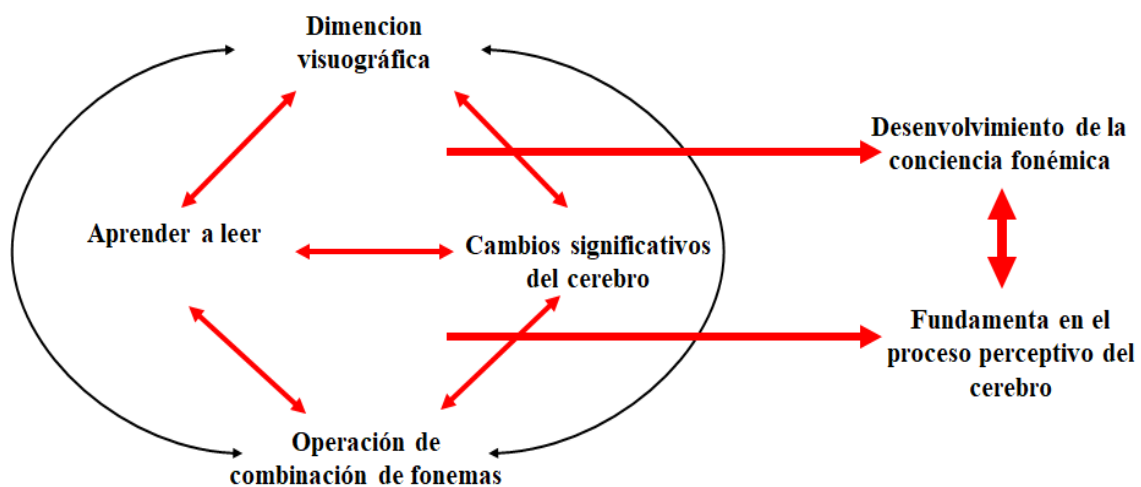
Dimencion visuográfica

Aprender a leer

Cambios significativos del cerebro

Operación de combinación de fonemas

Desenvolvimiento de la conciencia fonémica

Fundamenta en el proceso perceptivo del cerebro